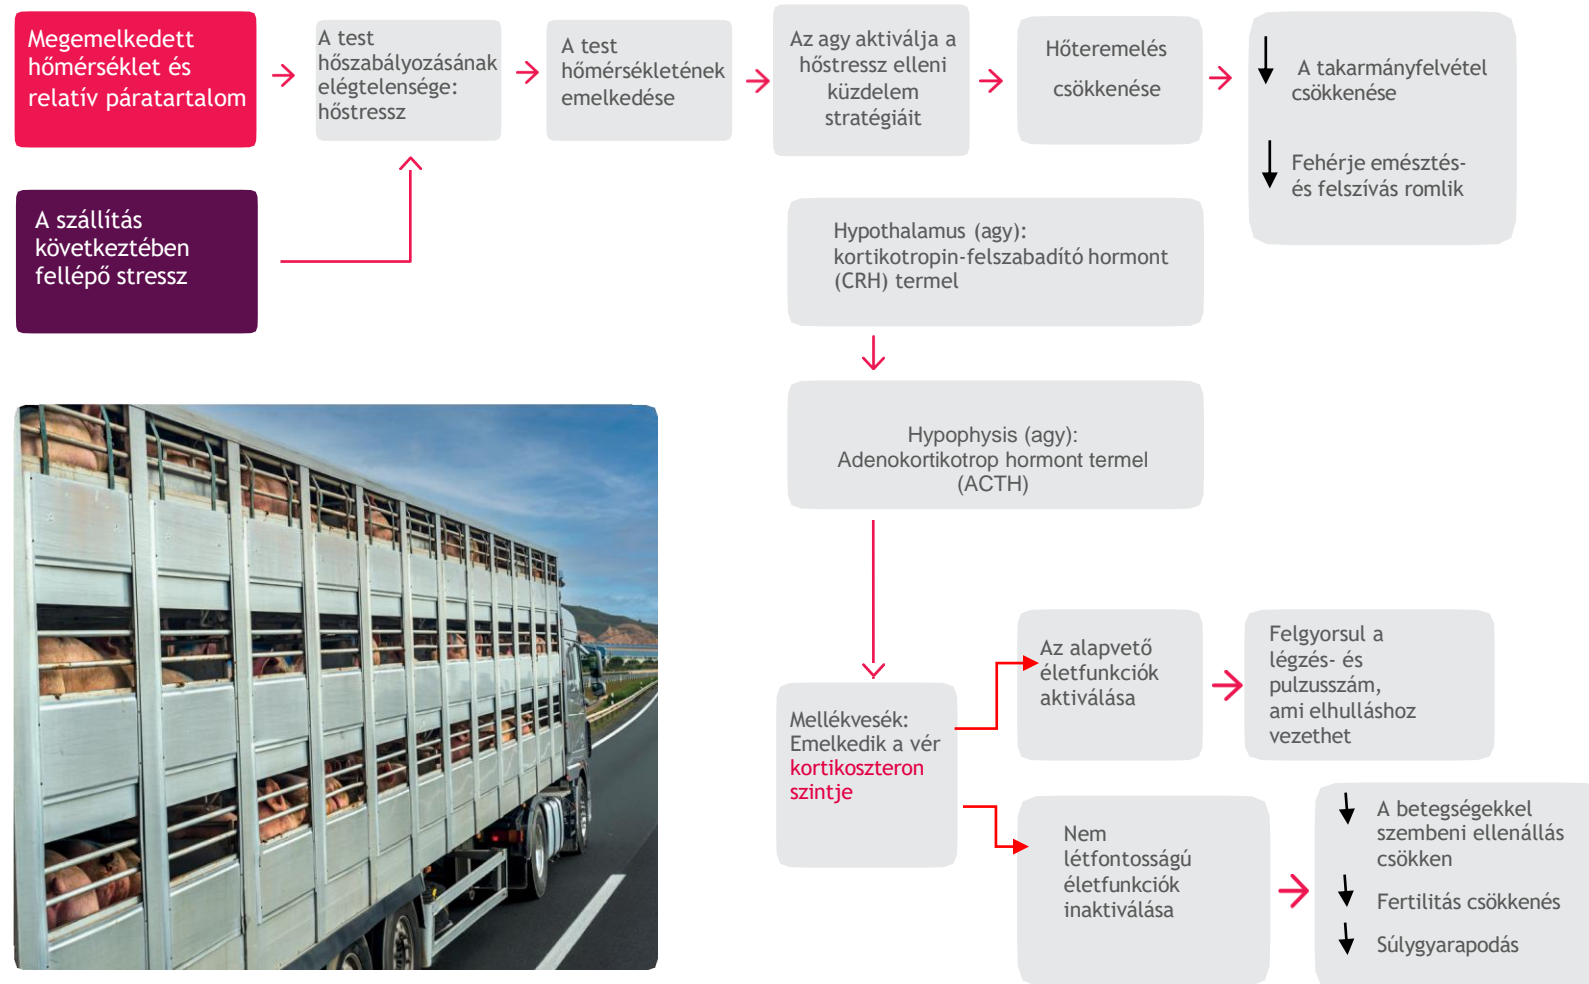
Megemelkedett hőmérséklet és relatív páratartalom

A test hőszabályozásának elégtelensége: hőstressz

A test hőmérsékletének emelkedése

Az agy aktiválja a hőstressz elleni küzdelem stratégiáit

Hőtermelés csökkenése

A takarmányfelvétel csökkenése

Fehérje emésztés- és felszívás romlik

A szállítás következtében fellépő stressz

Hypothalamus (agy): kortikotropin-felszabadító hormont (CRH) termel

Hypophysis (agy): Adenokortikotrop hormont termel (ACTH)

Mellékvesék: Emelkedik a vér kortikoszteron szintje

Az alapvető életfunkciók aktiválása

Felgyorsul a légzés- és pulzusszám, ami elhulláshoz vezethet

Nem létfontosságú életfunkciók inaktiválása

A betegségekkel szembeni ellenállás csökken

Fertilitás csökkenés

Súlygyarapodás